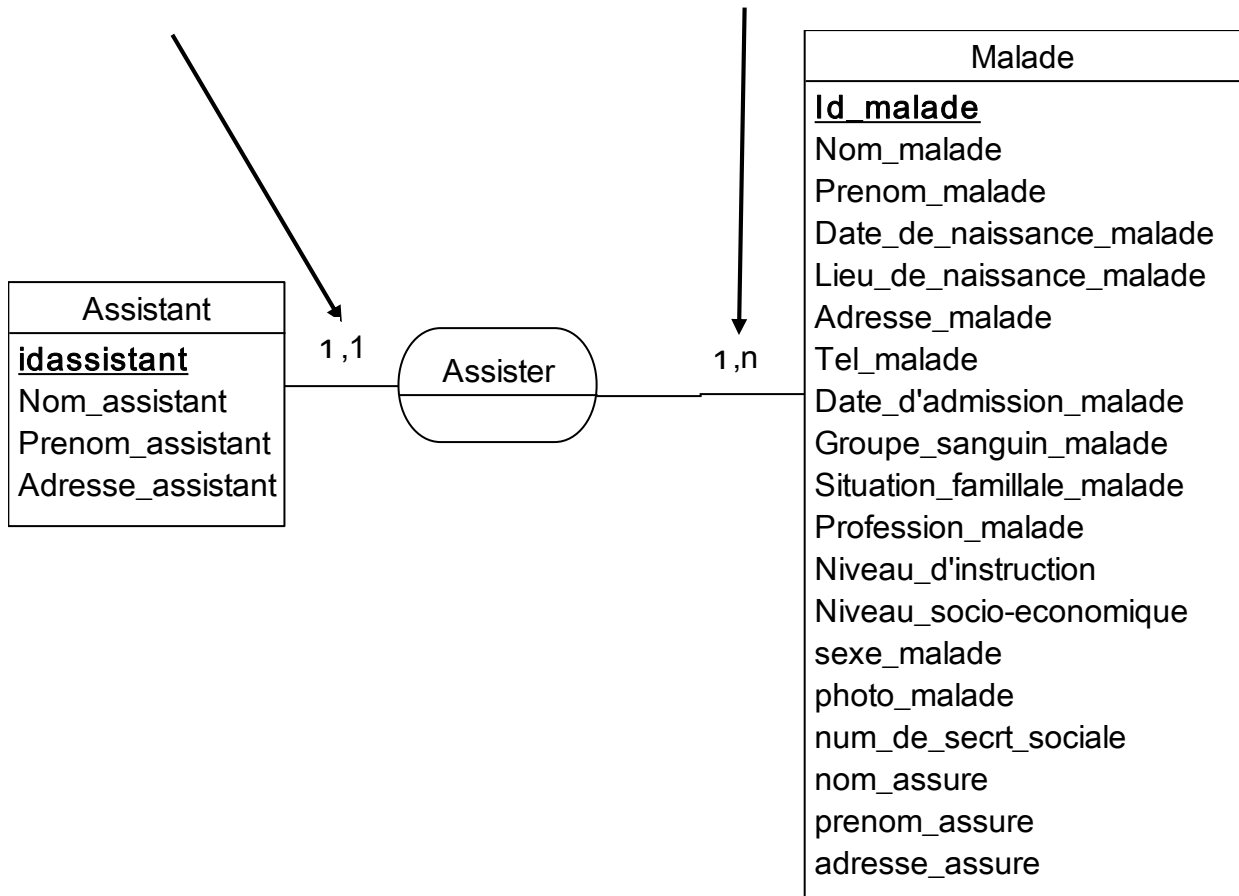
Assistant
idassistant
Nom_assistant
Prenom_assistant
Adresse_assistant

1,1

Assister

1,n

Malade
Id_malade
Nom_malade
Prenom_malade
Date_de_naissance_malade
Lieu_de_naissance_malade
Adresse_malade
Tel_malade
Date_d'admission_malade
Groupe_sanguin_malade
Situation_famillale_malade
Profession_malade
Niveau_d'instruction
Niveau_socio-economique
sexe_malade
photo_malade
num_de_secrt_sociale
nom_assure
prenom_assure
adresse_assure